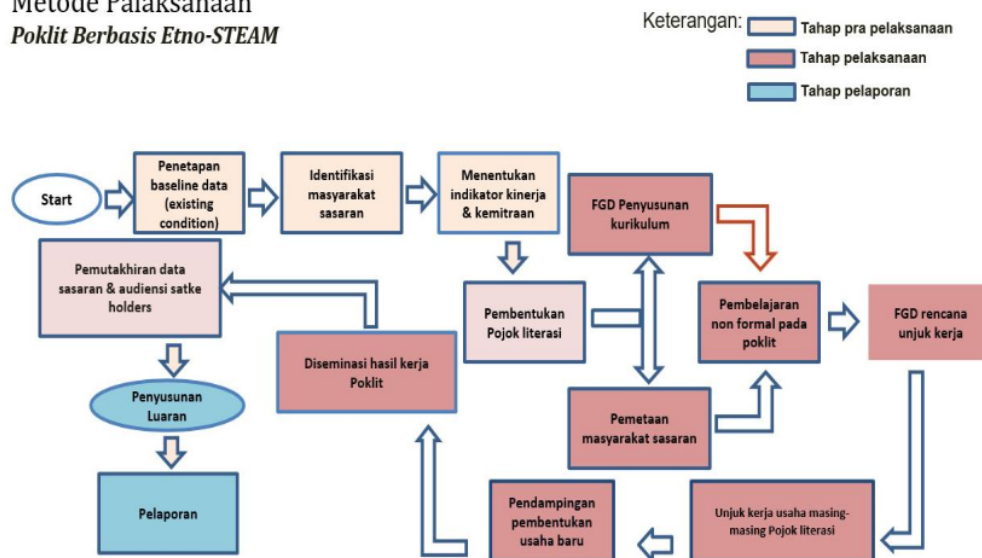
Metode Palaksanaan
Poklit Berbasis Etno-STEAM

Keterangan: Tahap pra pelaksanaan
Tahap pelaksanaan
Tahap pelaporan

Start

Penetapan baseline data (existing condition)

Identifikasi masyarakat sasaran

Menentukan indikator kinerja & kemitraan

FGD Penyusunan kurikulum

Pemutakhiran data sasaran & audiensi satke holders

Pembentukan Pojok literasi

Pembelajaran non formal pada poklit

FGD rencana unjuk kerja

Diseminasi hasil kerja Poklit

Penyusunan Luaran

Pemetaan masyarakat sasaran

Pelaporan

Pendampingan pembentukan usaha baru

Unjuk kerja usaha masing-masing Pojok literasi